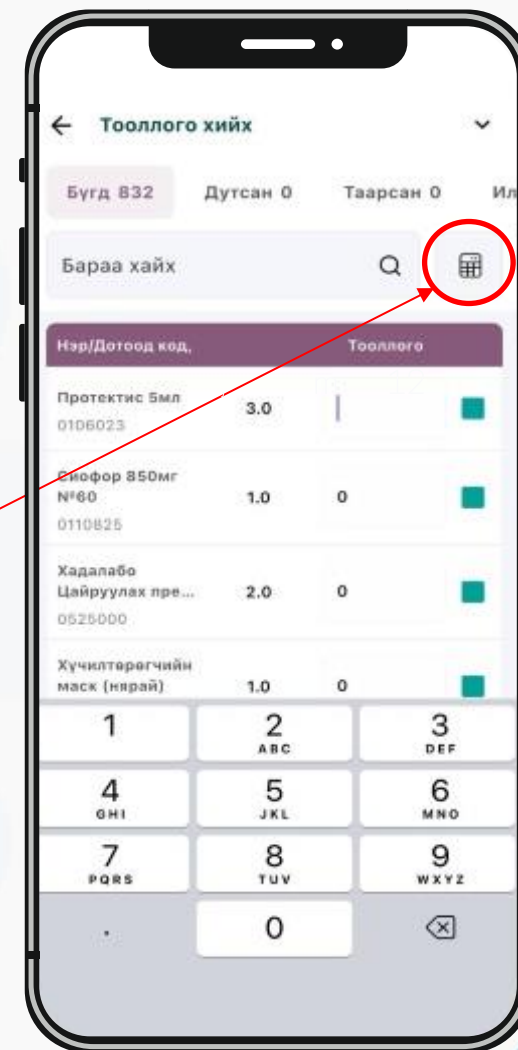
Тооллого хийх

Бүгд 832 Дутсан 0 Таарсан 0 Ил

Бараа хайх

| Нэр/Дотоод код, | | Тооллого |
|---|---|---|
| Протектис 5мл 0106023 | 3.0 | |
| Сиофор 850мг №60 0110825 | 1.0 | 0 |
| Хадалабо Цайруулах пре... 0525000 | 2.0 | 0 |
| Хучилтөрөгчийн маск (нярай) | 1.0 | 0 |

1
2 ABC
3 DEF
4 GHI
5 JKL
6 MNO
7 PQRS
8 TUV
9 WXYZ
.
0